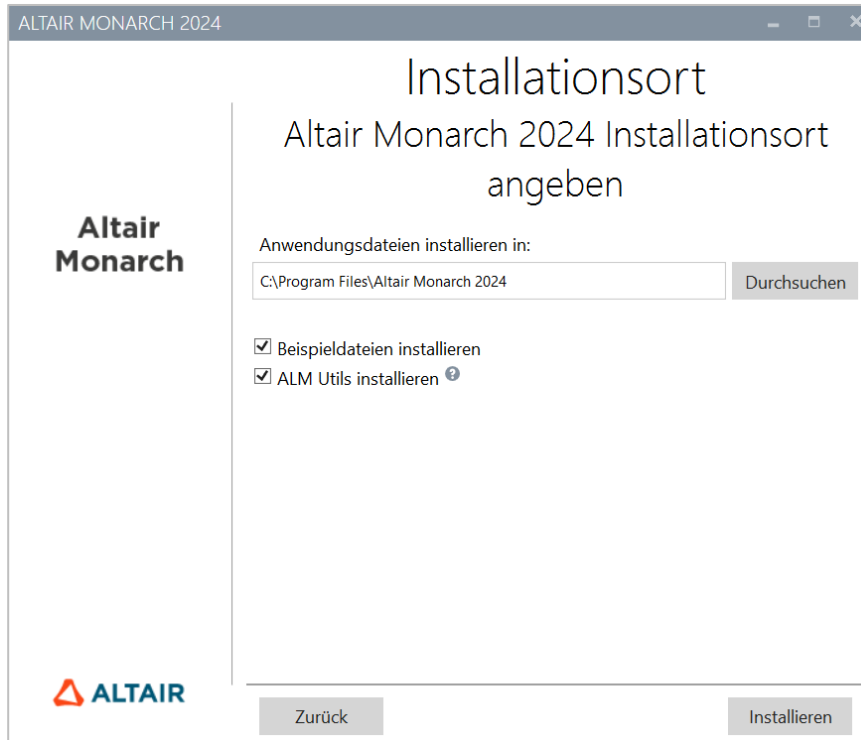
ALTAIR MONARCH 2024

Installationsort

Altair Monarch 2024 Installationsort angeben

Altair Monarch

Anwendungsdateien installieren in:

C:\Program Files\Altair Monarch 2024

Durchsuchen

Beispieldateien installieren

ALM Utils installieren

ALTAIR

Zurück

Installieren